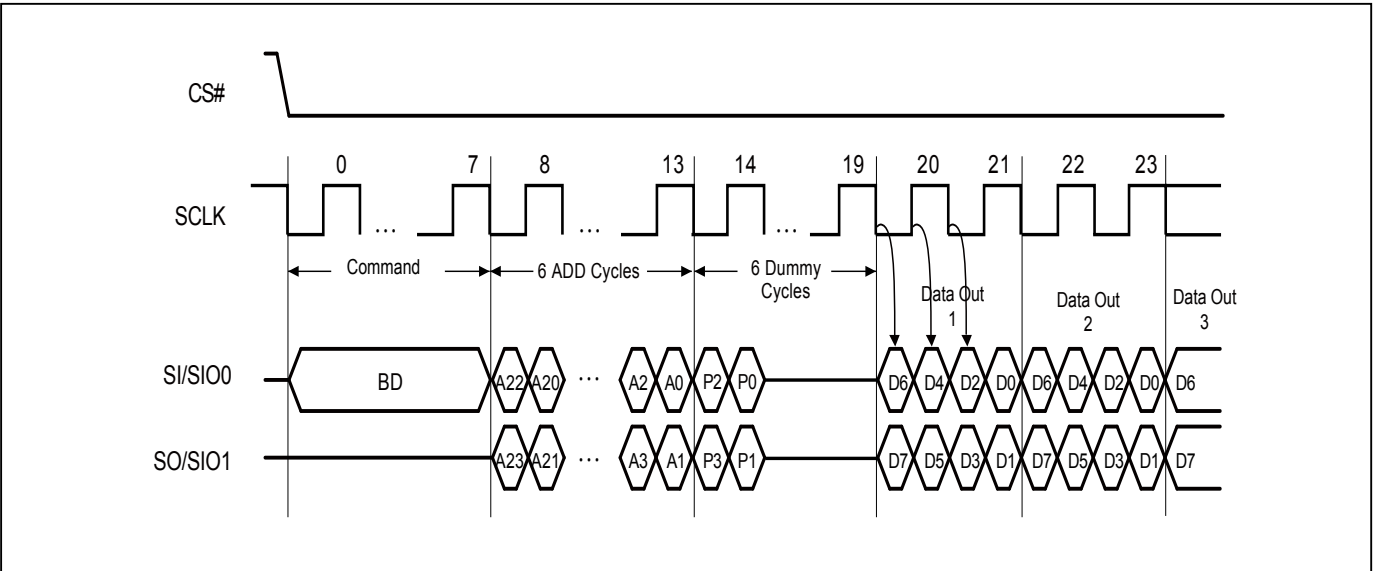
CS#

0 7 8 13 14 19 20 21 22 23

SCLK

...

...

...

Command

6 ADD Cycles

6 Dummy Cycles

Data Out 1

Data Out 2

Data Out 3

SI/SIO0

BD

A22 A20 ... A2 A0 P2 P0

D6 D4 D2 D0 D6 D4 D2 D0 D6

SO/SIO1

A23 A21 ... A3 A1 P3 P1

D7 D5 D3 D1 D7 D5 D3 D1 D7